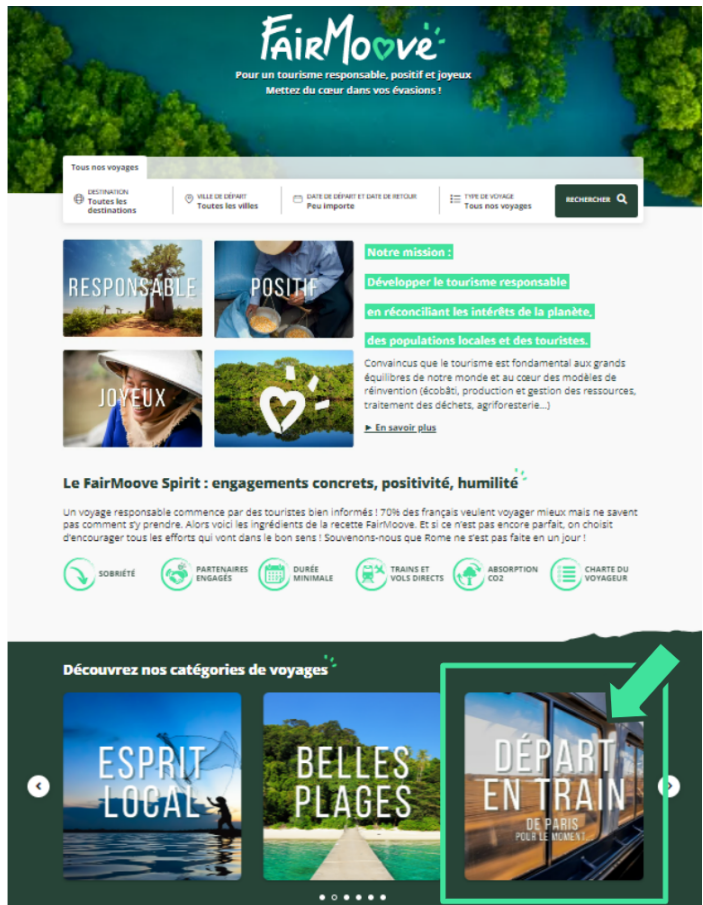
FairMoove
Pour un tourisme responsable, positif et joyeux
Mettez du cœur dans vos évasions !

Tous nos voyages

DESTINATION
Toutes les destinations

VILLE DE DÉPART
Toutes les villes

DATE DE DÉPART ET DATE DE RETOUR
Peu importe

TYPE DE VOYAGE
Tous nos voyages

RECHERCHER

RESPONSABLE

POSITIF

JOYEUX

Notre mission :
Développer le tourisme responsable en réconciliant les intérêts de la planète, des populations locales et des touristes.

Convaincus que le tourisme est fondamental aux grands équilibres de notre monde et au cœur des modèles de réinvention (écobâti, production et gestion des ressources, traitement des déchets, agriforesterie...)

► En savoir plus

Le FairMoove Spirit : engagements concrets, positivité, humilité

Un voyage responsable commence par des touristes bien informés ! 70% des français veulent voyager mieux mais ne savent pas comment s'y prendre. Alors voici les ingrédients de la recette FairMoove. Et si ce n'est pas encore parfait, on choisit d'encourager tous les efforts qui vont dans le bon sens ! Souvenons-nous que Rome ne s'est pas faite en un jour !

SOBRIÉTÉ

PARTENAIRES ENGAGÉS

DURÉE MINIMALE

TRAINS ET VOLS DIRECTS

ABSORPTION CO2

CHARTE DU VOYAGEUR

Découvrez nos catégories de voyages

ESPRIT LOCAL

BELLES PLAGES

DÉPART EN TRAIN
DE PARIS
POUR LE MOMENT